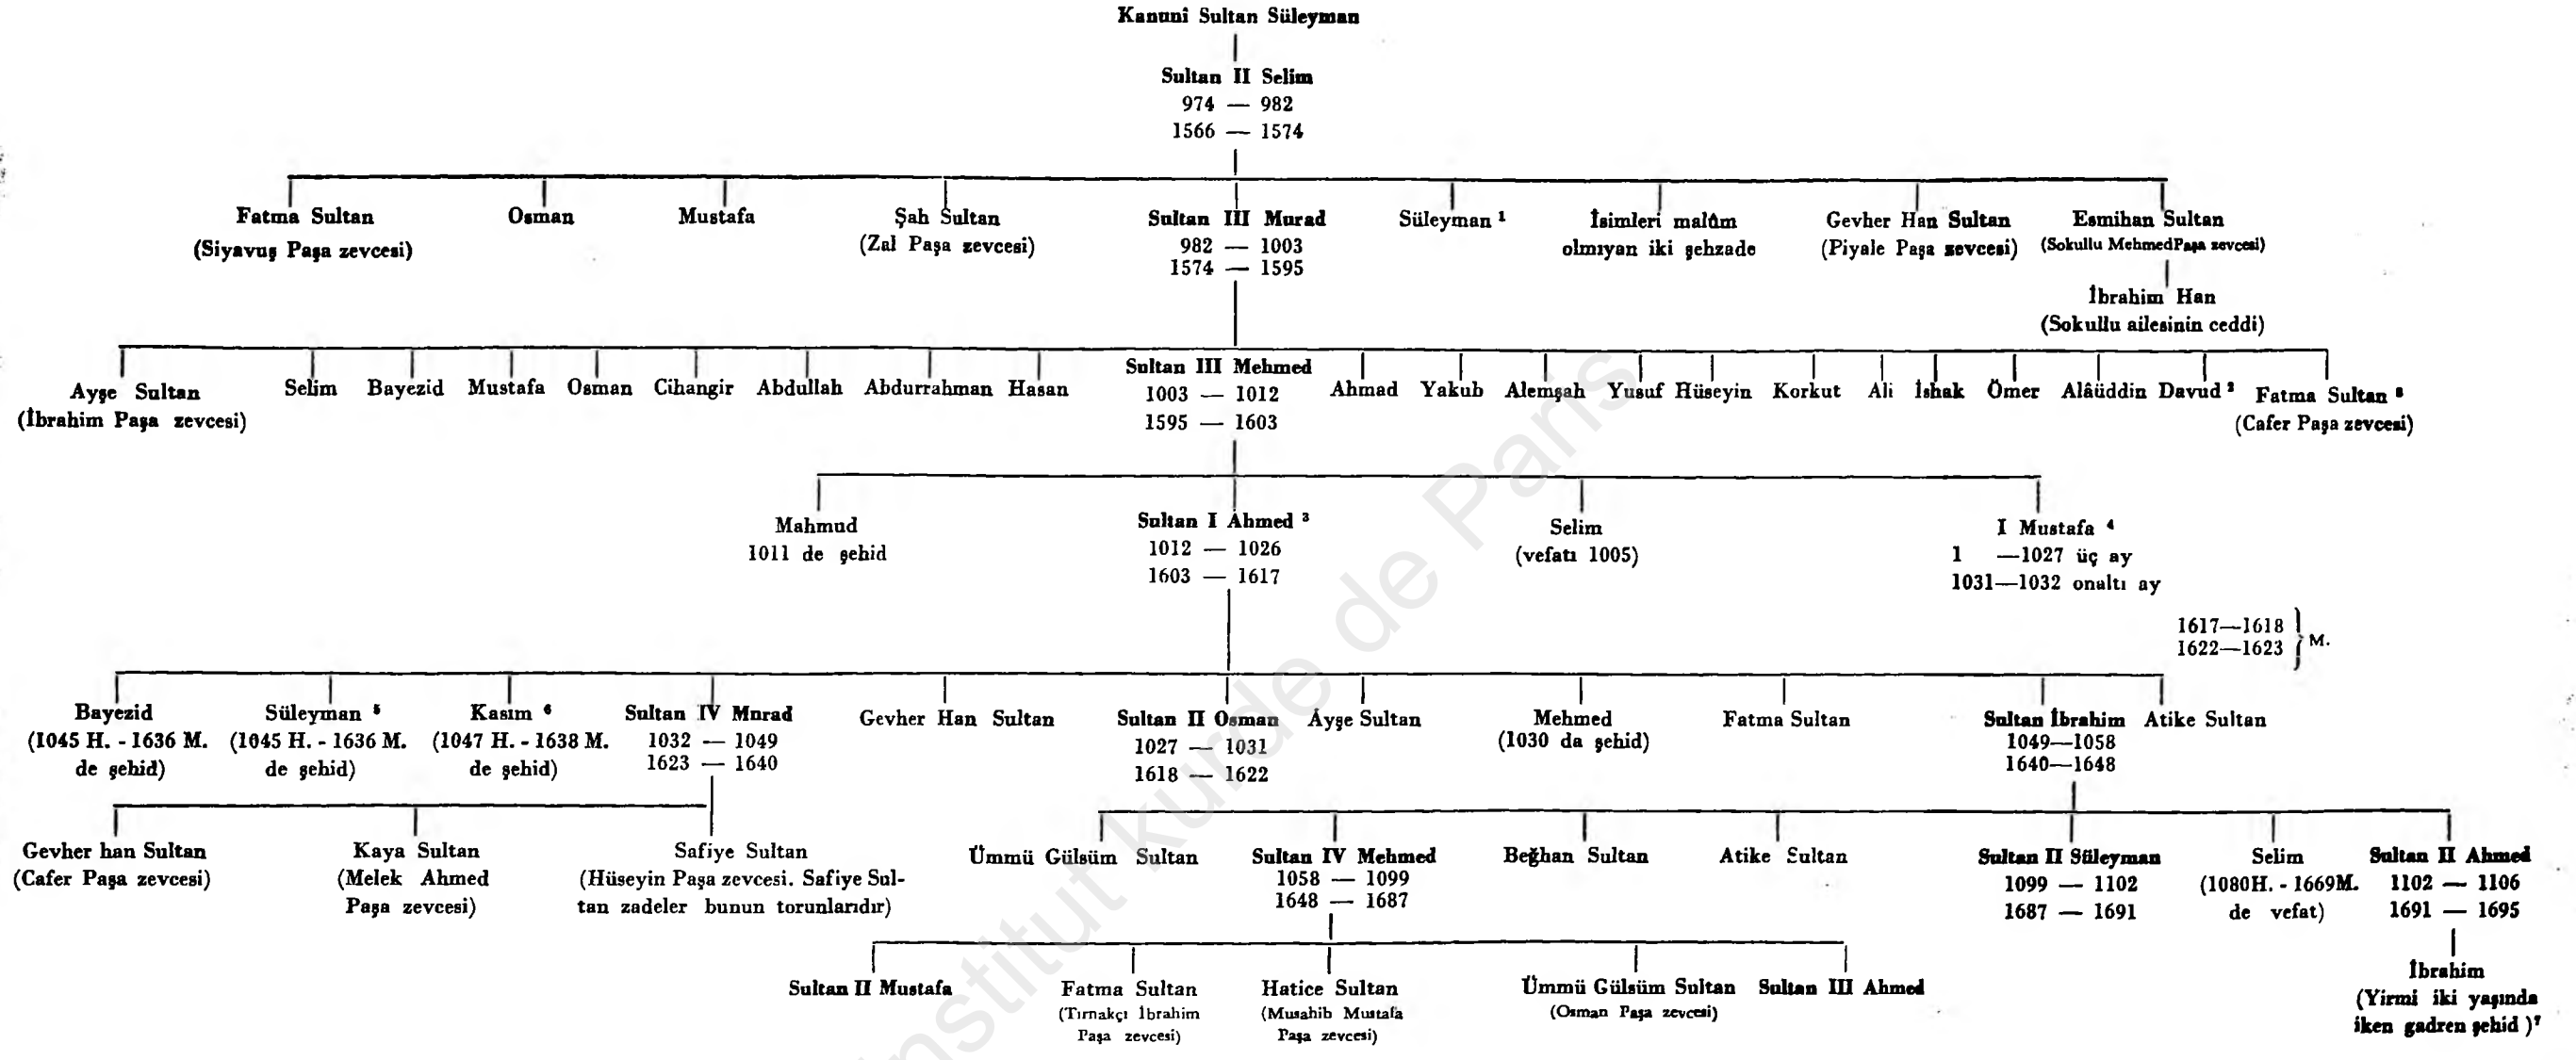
Kanuni Sultan Süleyman

Sultan II Selim
974 — 982
1566 — 1574

Fatma Sultan
(Siyavuş Paşa zevcesi)

Osman

Mustafa

Şah Sultan
(Zal Paşa zevcesi)

Sultan III Murad
982 — 1003
1574 — 1595

Süleyman ¹

İsimleri malûm olmıyan iki şehzade

Gevher Han Sultan
(Piyale Paşa zevcesi)

Esmihan Sultan
(Sokullu MehmedPaşa zevcesi)

İbrahim Han
(Sokullu ailesinin ceddi)

Ayşe Sultan
(İbrahim Paşa zevcesi)

Selim

Bayezid

Mustafa

Osman

Cihangir

Abdullah

Abdurrahman

Hasan

Sultan III Mehmed
1003 — 1012
1595 — 1603

Ahmad

Yakub

Alemşah

Yusuf

Hüseyin

Korkut

Ali

İshak

Ömer

Alâüddin

Davud ²

Fatma Sultan ⁸
(Cafer Paşa zevcesi)

Mahmud
1011 de şehid

Sultan I Ahmed ³
1012 — 1026
1603 — 1617

Selim
(vefatı 1005)

I Mustafa ⁴
1 —1027 üç ay
1031—1032 onaltı ay

1617—1618
1622—1623 } M.

Bayezid
(1045 H. - 1636 M. de şehid)

Süleyman ⁵
(1045 H. - 1636 M. de şehid)

Kasım ⁶
(1047 H. - 1638 M. de şehid)

Sultan IV Murad
1032 — 1049
1623 — 1640

Gevher Han Sultan

Sultan II Osman
1027 — 1031
1618 — 1622

Ayşe Sultan

Mehmed
(1030 da şehid)

Fatma Sultan

Sultan İbrahim
1049—1058
1640—1648

Atike Sultan

Gevher han Sultan
(Cafer Paşa zevcesi)

Kaya Sultan
(Melek Ahmed Paşa zevcesi)

Safiye Sultan
(Hüseyin Paşa zevcesi. Safiye Sultan zadeler bunun torunlarıdır)

Ümmü Gülsüm Sultan

Sultan IV Mehmed
1058 — 1099
1648 — 1687

Beğhan Sultan

Atike Sultan

Sultan II Süleyman
1099 — 1102
1687 — 1691

Selim
(1080H. - 1669M. de vefat)

Sultan II Ahmed
1102 — 1106
1691 — 1695

Sultan II Mustafa

Fatma Sultan
(Tırnakçı İbrahim Paşa zevcesi)

Hatice Sultan
(Musahib Mustafa Paşa zevcesi)

Ümmü Gülsüm Sultan
(Osman Paşa zevcesi)

Sultan III Ahmed

İbrahim
(Yirmi iki yaşında iken gadren şehid)⁷